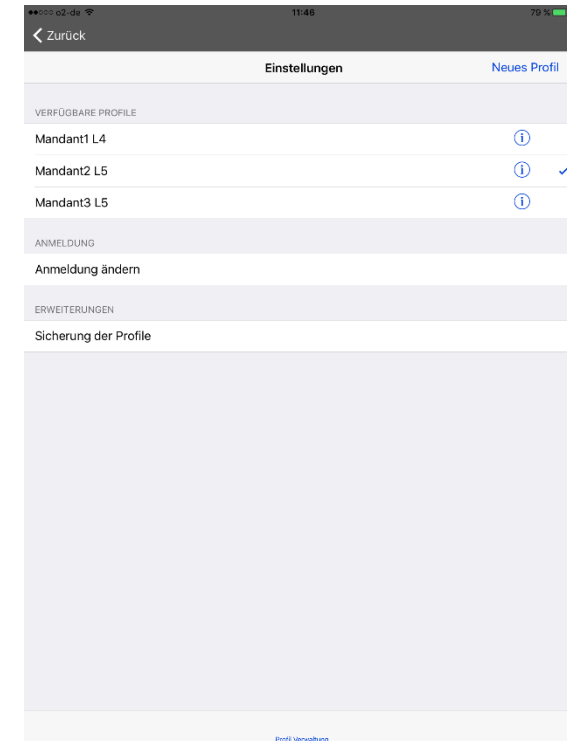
●●○○○ o2-de
11:46
79 %

Zurück

Einstellungen
Neues Profil

VERFÜGBARE PROFILE

Mandant1 L4

Mandant2 L5

Mandant3 L5

ANMELDUNG

Anmeldung ändern

ERWEITERUNGEN

Sicherung der Profile

Profil Verwaltung